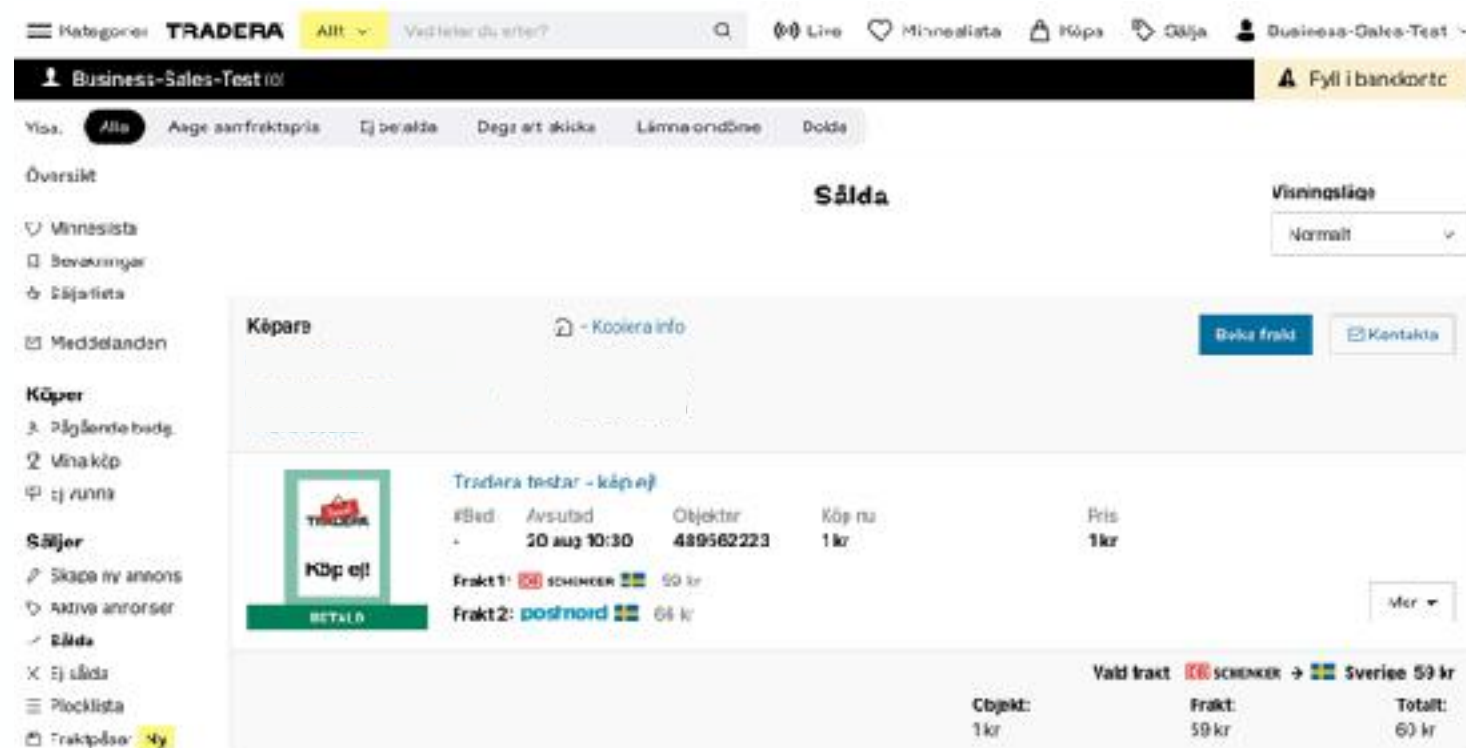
Kategorier TRADERA Allt Vad letar du efter? Live Minneslista Köpa Sälja Business-Sales-Test

Business-Sales-Test (0)

Fyll i bankkortc

Visa: Alla Ange samfraktspris Ej betalda Dags att skicka Lämna omdöme Dolda

Översikt

Minneslista
Bevakningar
Säljarlista

Meddelanden

Köper
Pågående budg.
Mina köp
Ej vunna

Säljer
Skapa ny annons
Aktiva annonser
Sålda
Ej sålda
Plocklista
Fraktpåsar Ny

Sålda

Visningsläge
Normalt

Köpare

- Kopiera info

Boka frakt

Kontakta

Tradera testar - köp ej!

TRADERA
Köp ej!
BETALD

#Bud -
Avslutad 30 aug 10:30
Objektnr 489562223
Köp nu 1 kr
Pris 1 kr

Frakt 1: DB SCHENKER 59 kr
Frakt 2: postnord 64 kr

Mer

Vald frakt DB SCHENKER → Sverige 59 kr

Objekt: 1 kr
Frakt: 59 kr
Totalt: 60 kr